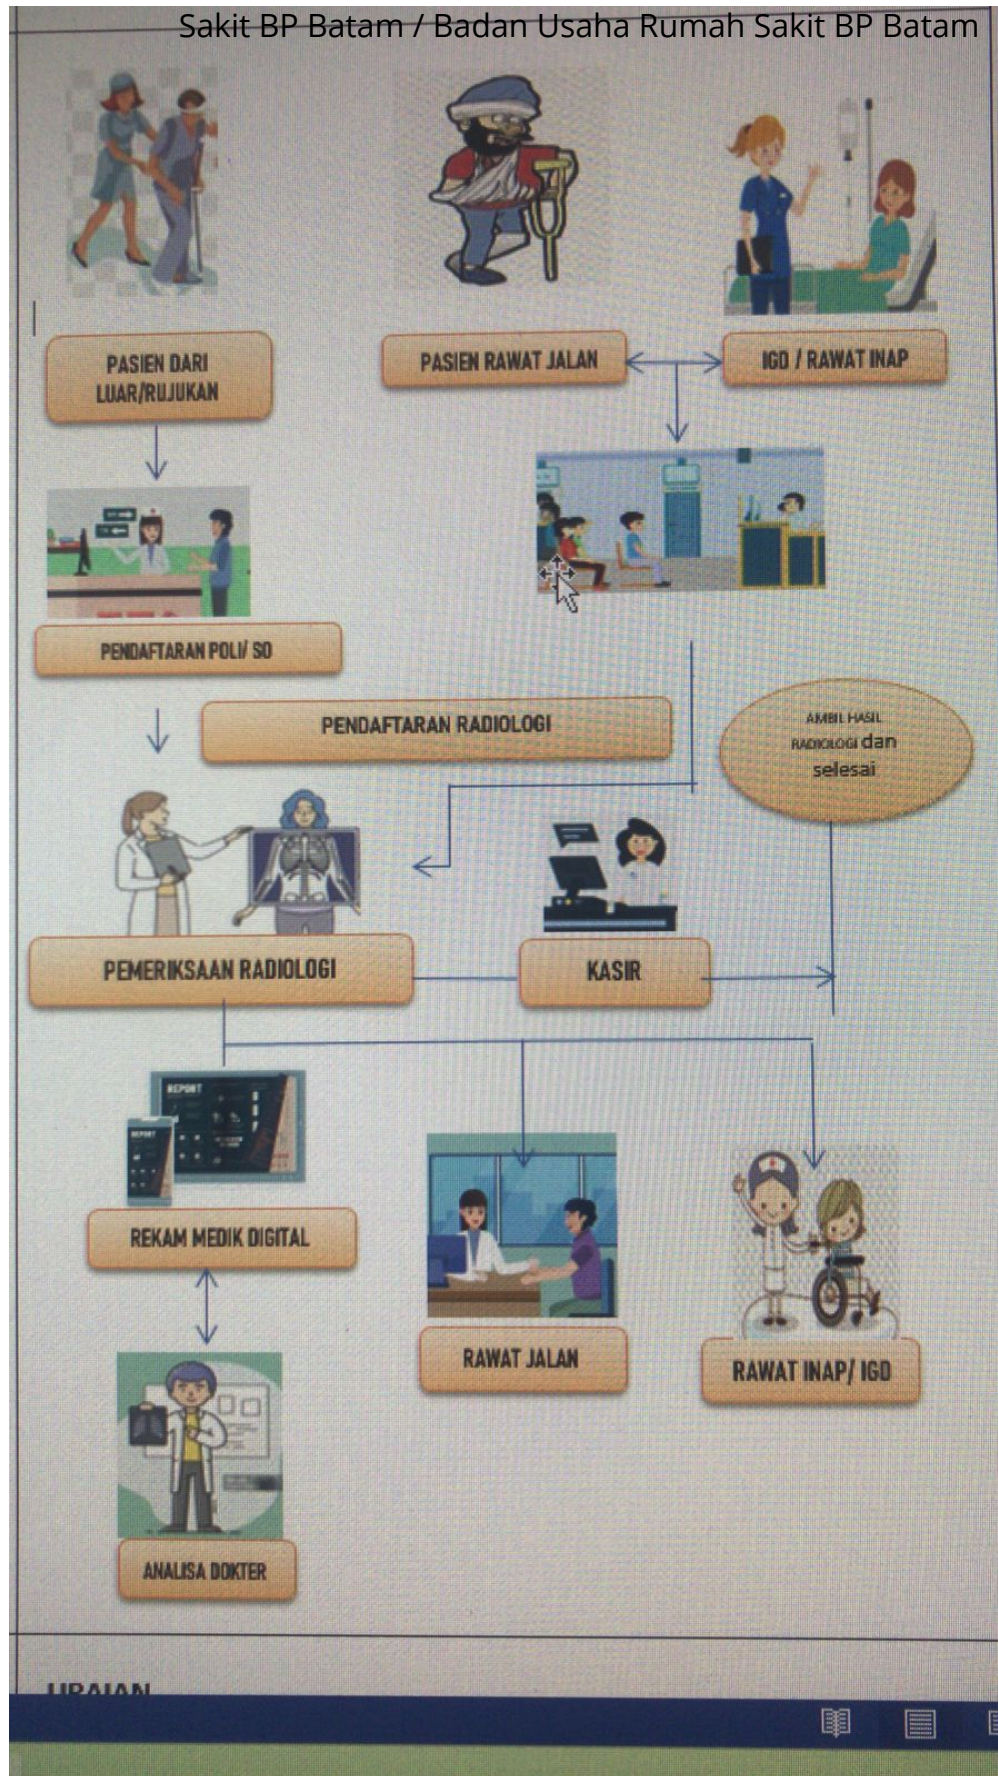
Sakit BP Batam / Badan Usaha Rumah Sakit BP Batam

PASIEN DARI LUAR/RUJUKAN

PASIEN RAWAT JALAN

IGD / RAWAT INAP

PENDAFTARAN POLI/ SO

PENDAFTARAN RADIOLOGI

AMBIL HASIL RADIOLOGI dan selesai

KASIR

PEMERIKSAAN RADIOLOGI

REPORT

REPORT

REKAM MEDIK DIGITAL

RAWAT JALAN

RAWAT INAP/ IGD

ANALISA DOKTER

URAIAN